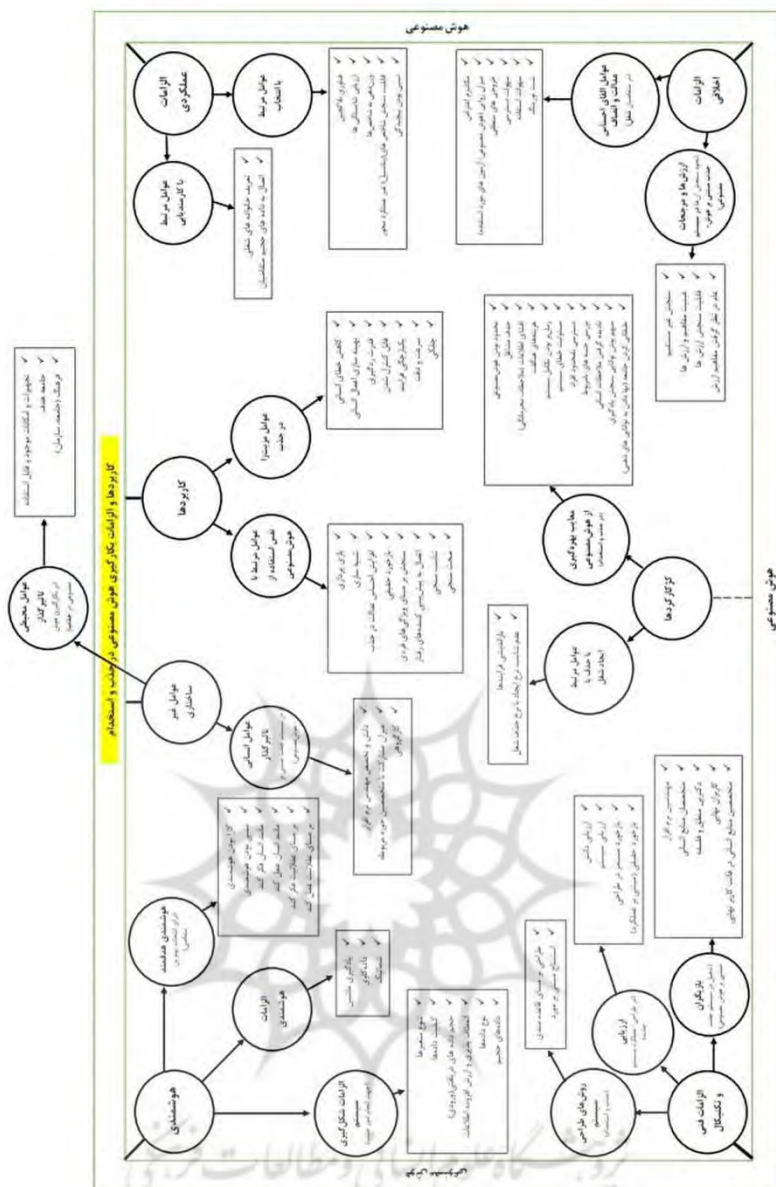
هوش مصنوعی

کاربردها و الزامات بکارگیری هوش مصنوعی در جذب و استخدام

هوشمندی

هوشمندی هدفمند

الزامات هوشمندی

الزامات شکل گیری سیستم

عوامل غیر ساختاری

عوامل انسانی

عوامل محیطی

کاربردها

عوامل موثر در جذب

عوامل مرتبط با نحوه استفاده از هوش مصنوعی

کژکارکردها

عوامل مرتبط با حذف یا ایجاد شغل

معایب بهره‌گیری از هوش مصنوعی

الزامات عملکردی

عوامل مرتبط با کارمندیابی

عوامل مرتبط با انتخاب

الزامات اخلاقی

عوامل اثرگذار اجتماعی

ارزش‌ها و موجبات

الزامات فنی و تکنیکال

روش‌های طراحی سیستم

ارزیابی

بازیگران

هوش مصنوعی